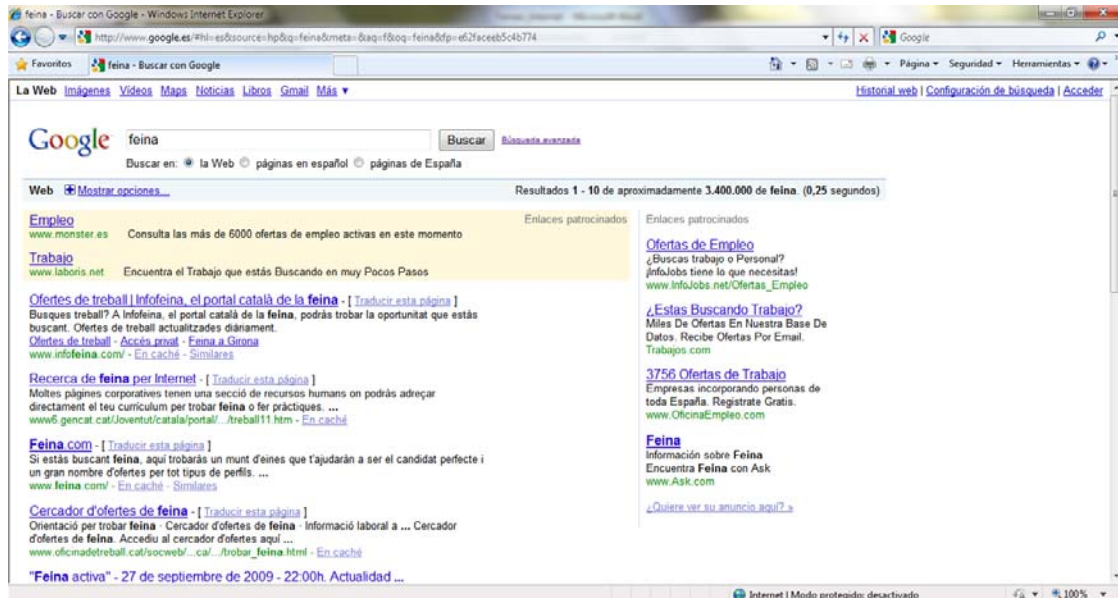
feina - Buscar con Google - Windows Internet Explorer

http://www.google.es/#hl=es&source=hp&q=feina&meta=&aq=f&oq=feina&fp=e62faceeb5c4b774

Google

Favoritos | feina - Buscar con Google

Página ▾ Seguridad ▾ Herramientas ▾

La Web Imágenes Vídeos Maps Noticias Libros Gmail Más ▾

Historial web | Configuración de búsqueda | Acceder

Google feina Buscar Búsqueda avanzada

Buscar en: la Web páginas en español páginas de España

Web Mostrar opciones...

Resultados 1 - 10 de aproximadamente 3.400.000 de feina. (0,25 segundos)

Enlaces patrocinados

Empleo
www.monster.es Consulta las más de 6000 ofertas de empleo activas en este momento

Trabajo
www.laboris.net Encuentra el Trabajo que estás Buscando en muy Pocos Pasos

Ofertes de treball | Infofeina, el portal català de la feina - [ Traducir esta página ]
Busques treball? A Infofeina, el portal català de la feina, podràs trobar la oportunitat que estàs buscant. Ofertes de treball actualitzades diàriament.
Ofertes de treball - Accés privat - Feina a Girona
www.infofeina.com/ - En caché - Similares

Recerca de feina per Internet - [ Traducir esta página ]
Moltes pàgines corporatives tenen una secció de recursos humans on podràs adreçar directament el teu currículum per trobar feina o fer pràctiques. ...
www6.gencat.cat/Joventut/catala/portal/.../treball11.htm - En caché

Feina.com - [ Traducir esta página ]
Si estàs buscant feina, aquí trobaràs un munt d'eines que t'ajudaran a ser el candidat perfecte i un gran nombre d'ofertes per tot tipus de perfils. ...
www.feina.com/ - En caché - Similares

Cercador d'ofertes de feina - [ Traducir esta página ]
Orientació per trobar feina · Cercador d'ofertes de feina · Informació laboral a ... Cercador d'ofertes de feina. Accediu al cercador d'ofertes aquí ...
www.oficinadetreball.cat/socweb/...ca/.../trobar_feina.html - En caché

"Feina activa" - 27 de septiembre de 2009 - 22:00h. Actualidad ...

Enlaces patrocinados

Ofertas de Empleo
¿Buscas trabajo o Personal?
¡InfoJobs tiene lo que necesitas!
www.InfoJobs.net/Ofertas_Empleo

¿Estas Buscando Trabajo?
Miles De Ofertas En Nuestra Base De Datos. Recibe Ofertas Por Email.
Trabajos.com

3756 Ofertas de Trabajo
Empresas incorporando personas de toda España. Regístrate Gratis.
www.OficinaEmpleo.com

Feina
Información sobre Feina
Encuentra Feina con Ask
www.Ask.com

¿Quiere ver su anuncio aquí? »

Internet | Modo protegido: desactivado 100%